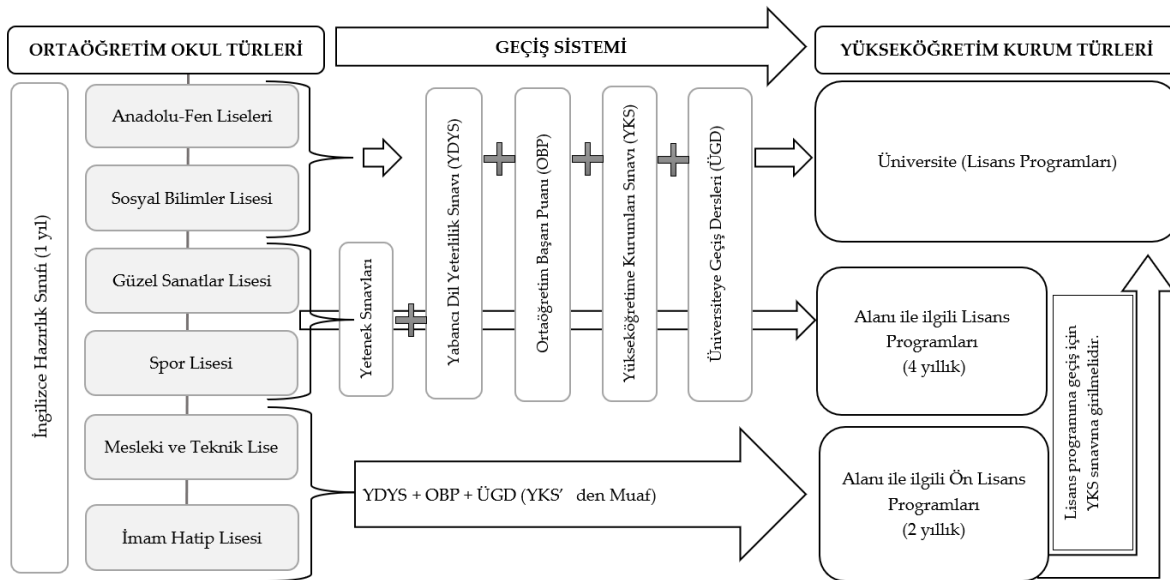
ORTAÖĞRETİM OKUL TÜRLERİ

GEÇİŞ SİSTEMİ

YÜKSEKÖĞRETİM KURUM TÜRLERİ

İngilizce Hazırlık Sınıfı (1 yıl)

Anadolu-Fen Liseleri

Sosyal Bilimler Lisesi

Güzel Sanatlar Lisesi

Spor Lisesi

Mesleki ve Teknik Lise

İmam Hatip Lisesi

Yetenek Sınavları

Yabancı Dil Yeterlilik Sınavı (YDYS)

Ortaöğretim Başarı Puanı (OBP)

Yükseköğretime Kurumları Sınavı (YKS)

Üniversiteye Geçiş Dersleri (ÜGD)

YDYS + OBP + ÜGD (YKS' den Muaf)

Üniversite (Lisans Programları)

Alanı ile ilgili Lisans Programları (4 yıllık)

Alanı ile ilgili Ön Lisans Programları (2 yıllık)

Lisans programına geçiş için YKS sınavına girilmelidir.